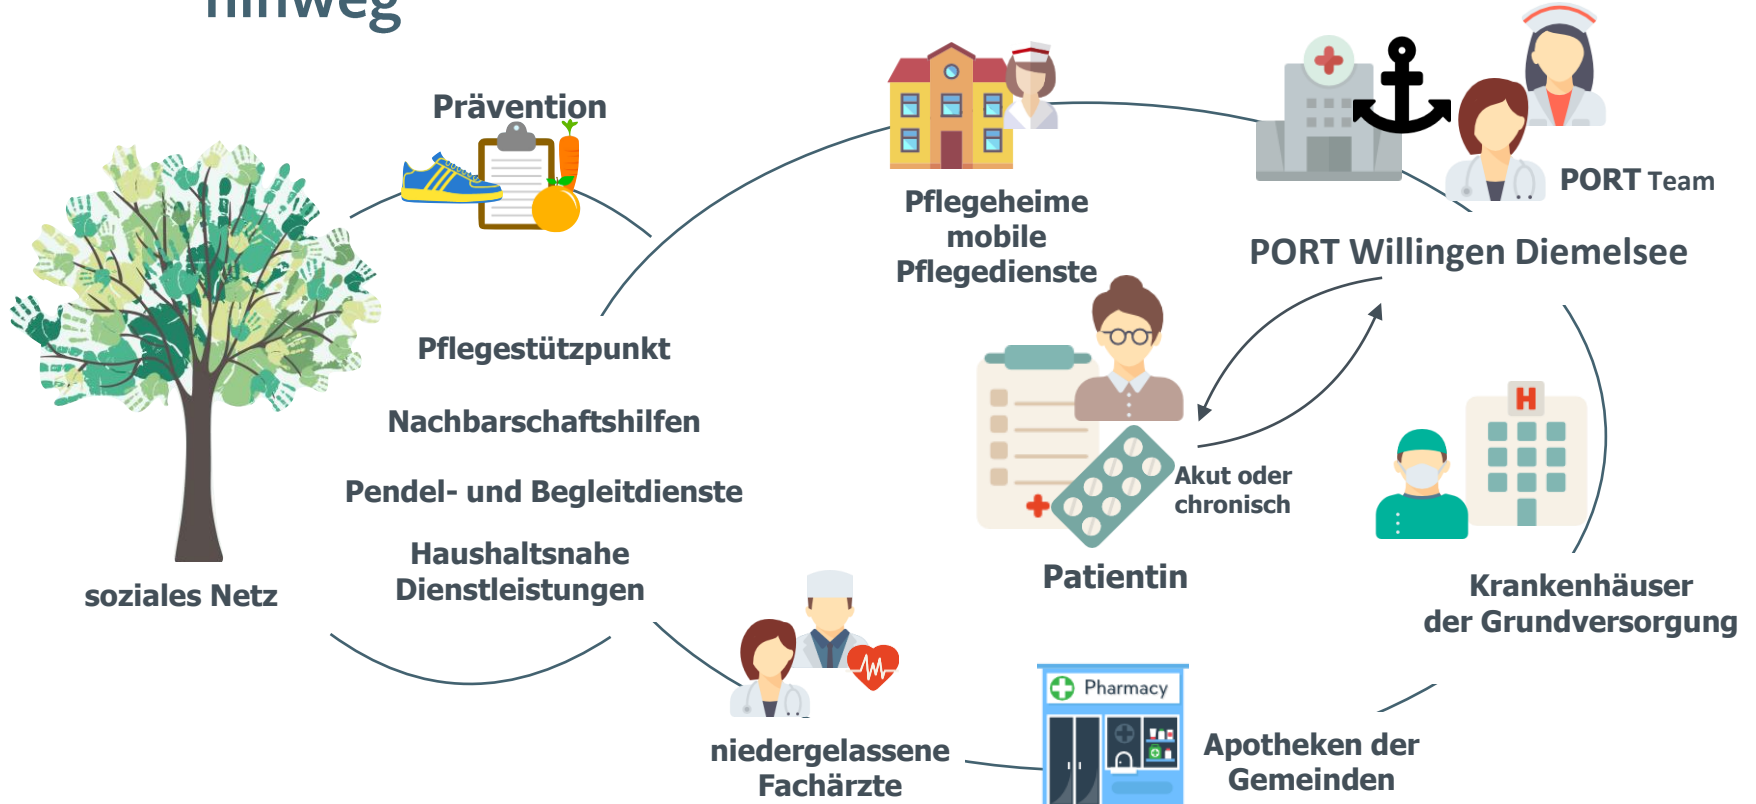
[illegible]

Prävention

Pflegeheime mobile Pflegedienste

PORT Team

PORT Willingen Diemelsee

Pflegestützpunkt

Nachbarschaftshilfen

Pendel- und Begleitdienste

Haushaltsnahe Dienstleistungen

soziales Netz

Akut oder chronisch

Patientin

Krankenhäuser der Grundversorgung

Pharmacy

niedergelassene Fachärzte

Apotheken der Gemeinden